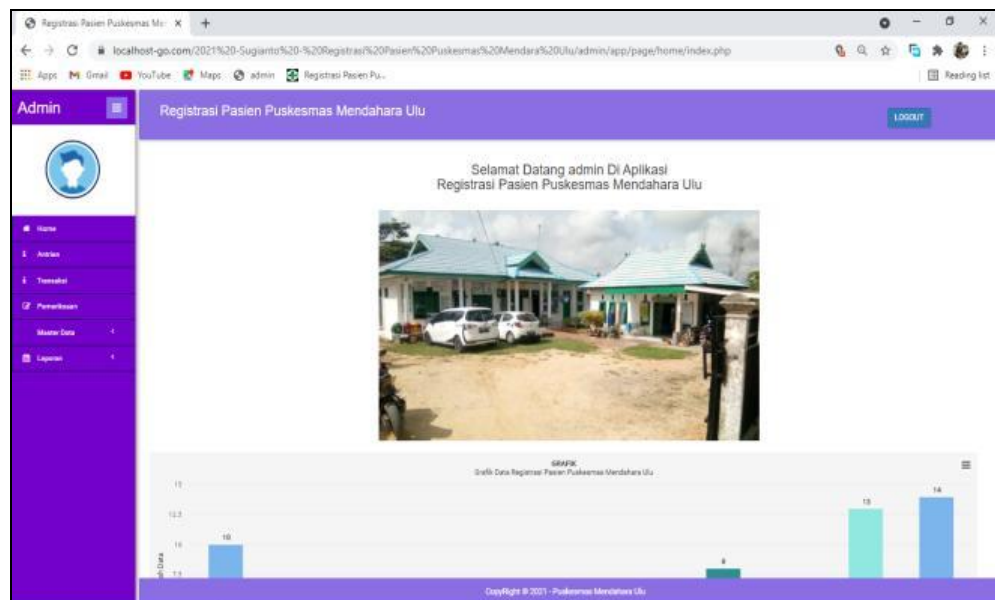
Registrasi Pasien Puskesmas Me ×  +

localhost-go.com/2021%20-Sugianto%20-%20Registrasi%20Pasien%20Puskesmas%20Mendara%20Ulu/admin/app/page/home/index.php

Apps  Gmail  YouTube  Maps  admin  Registrasi Pasien Pu...  Reading list

Admin

Registrasi Pasien Puskesmas Mendahara Ulu

LOGOUT

Home
Antrian
Transaksi
Pemeriksaan
Master Data
Laporan

Selamat Datang admin Di Aplikasi
Registrasi Pasien Puskesmas Mendahara Ulu

GRAFIK
Grafik Data Registrasi Pasien Puskesmas Mendahara Ulu

15
12.5
10
7.5

10
8
13
14

Data

CopyRight © 2021 - Puskesmas Mendahara Ulu